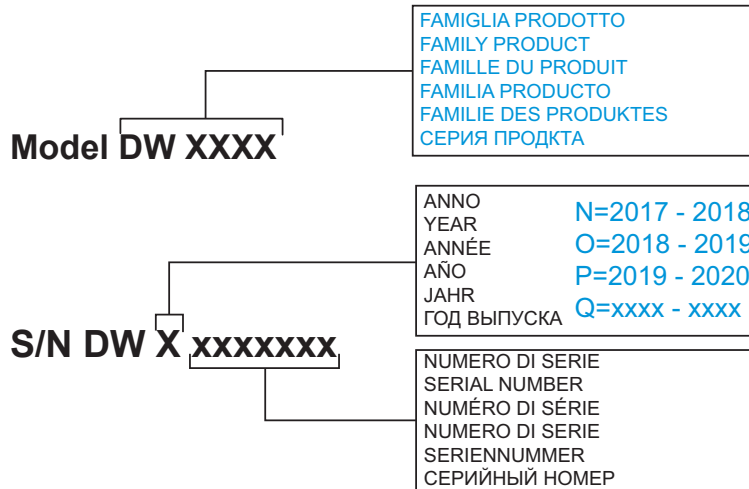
FAMIGLIA PRODOTTO
FAMILY PRODUCT
FAMILLE DU PRODUIT
FAMILIA PRODUCTO
FAMILIE DES PRODUKTES
СЕРИЯ ПРОДКТА

Model DW XXXX

ANNO
YEAR
ANNÉE
AÑO
JAHR
ГОД ВЫПУСКА

N=2017 - 2018
O=2018 - 2019
P=2019 - 2020
Q=xxxx - xxxx

S/N DW X xxxxxxx

NUMERO DI SERIE
SERIAL NUMBER
NUMÉRO DI SÉRIE
NUMERO DI SERIE
SERIENNUMMER
СЕРИЙНЫЙ НОМЕР